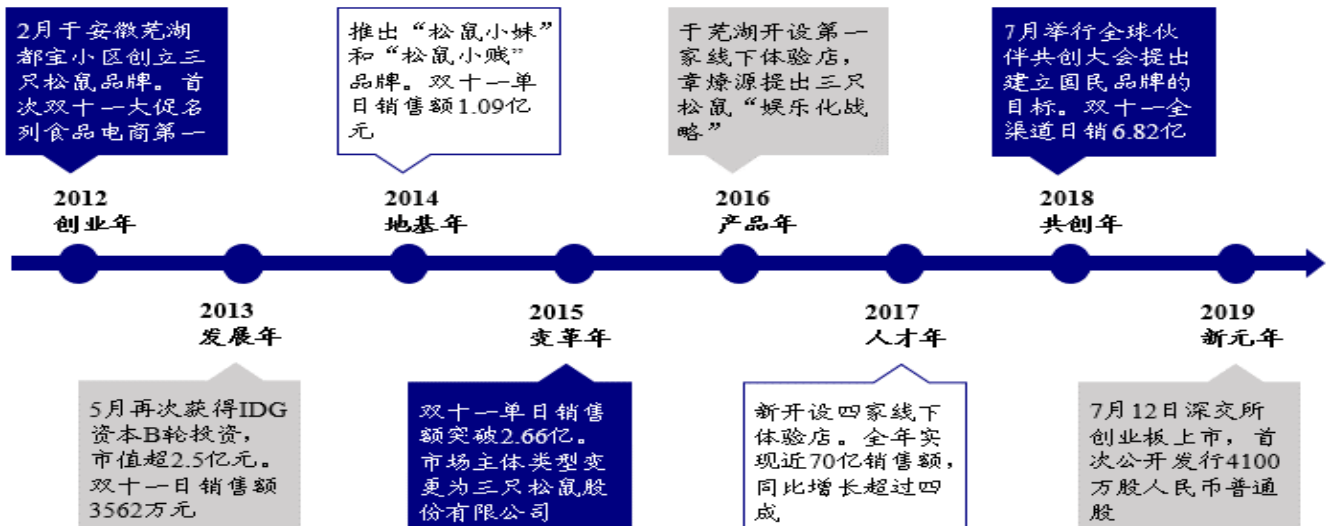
2月于安徽芜湖都宝小区创立三只松鼠品牌。首次双十一大促名列食品电商第一

推出“松鼠小妹”和“松鼠小贱”品牌。双十一单日销售额1.09亿元

于芜湖开设第一家线下体验店，章燎源提出三只松鼠“娱乐化战略”

7月举行全球伙伴共创大会提出建立国民品牌的目标。双十一全渠道日销6.82亿

2012
创业年

2014
地基年

2016
产品年

2018
共创年

2013
发展年

2015
变革年

2017
人才年

2019
新元年

5月再次获得IDG资本B轮投资，市值超2.5亿元。双十一日销售额3562万元

双十一单日销售额突破2.66亿。市场主体类型变更为三只松鼠股份有限公司

新开设四家线下体验店。全年实现近70亿销售额，同比增长超过四成

7月12日深交所创业板上市，首次公开发行4100万股人民币普通股